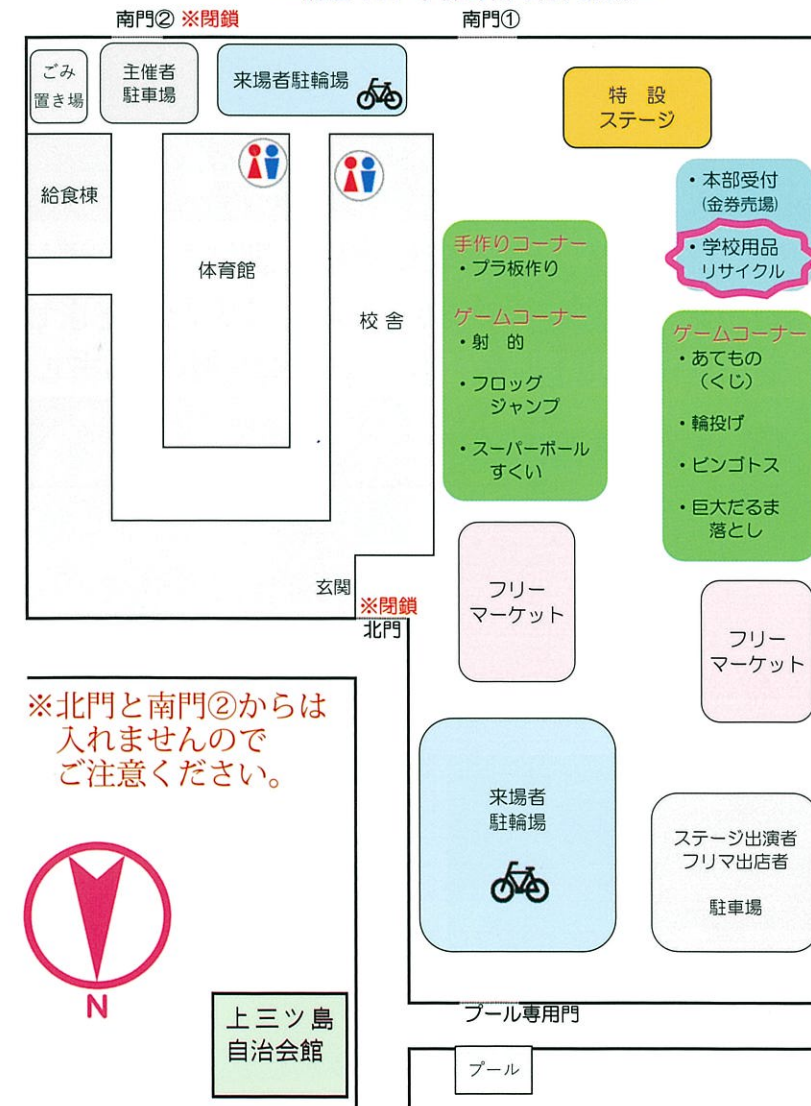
南門② ※閉鎖

南門①

ごみ置き場

主催者駐車場

来場者駐輪場

特設ステージ

給食棟

体育館

校舎

・本部受付（金券売場）

・学校用品リサイクル

手作りコーナー
・プラ板作り

ゲームコーナー
・射的
・フロッグジャンプ
・スーパーボールすくい

ゲームコーナー
・あてもの（くじ）
・輪投げ
・ビンゴトス
・巨大だるま落とし

フリーマーケット

フリーマーケット

玄関

※閉鎖

北門

※北門と南門②からは入れませんのでご注意ください。

来場者駐輪場

ステージ出演者
フリマ出店者
駐車場

N

上三ツ島自治会館

プール専用門

プール